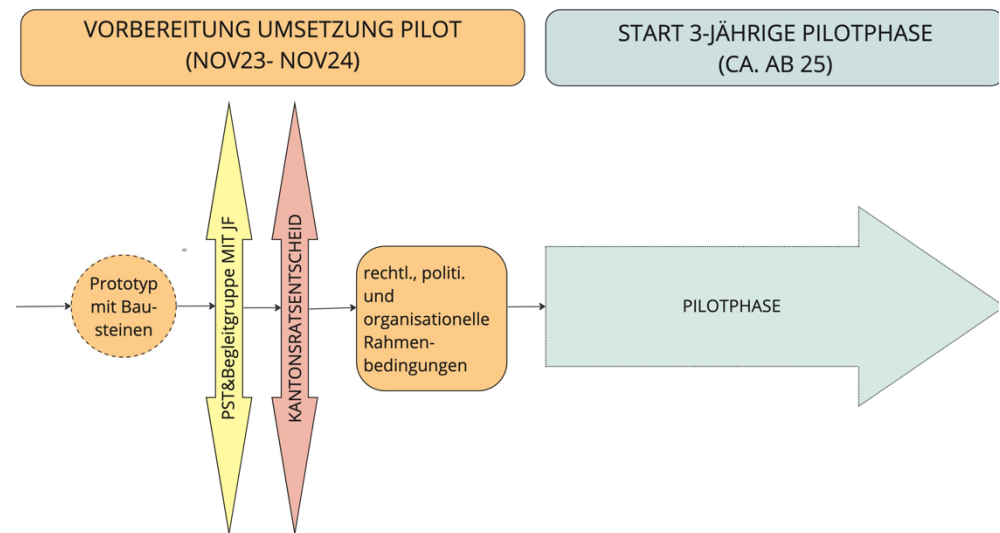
VORBEREITUNG UMSETZUNG PILOT
(NOV23- NOV24)

START 3-JÄHRIGE PILOTPHASE
(CA. AB 25)

Prototyp mit Bausteinen

PST&Begleitgruppe MIT JF

KANTONSRATSENTSCHEID

rechtl., politi. und organisationelle Rahmenbedingungen

PILOTPHASE